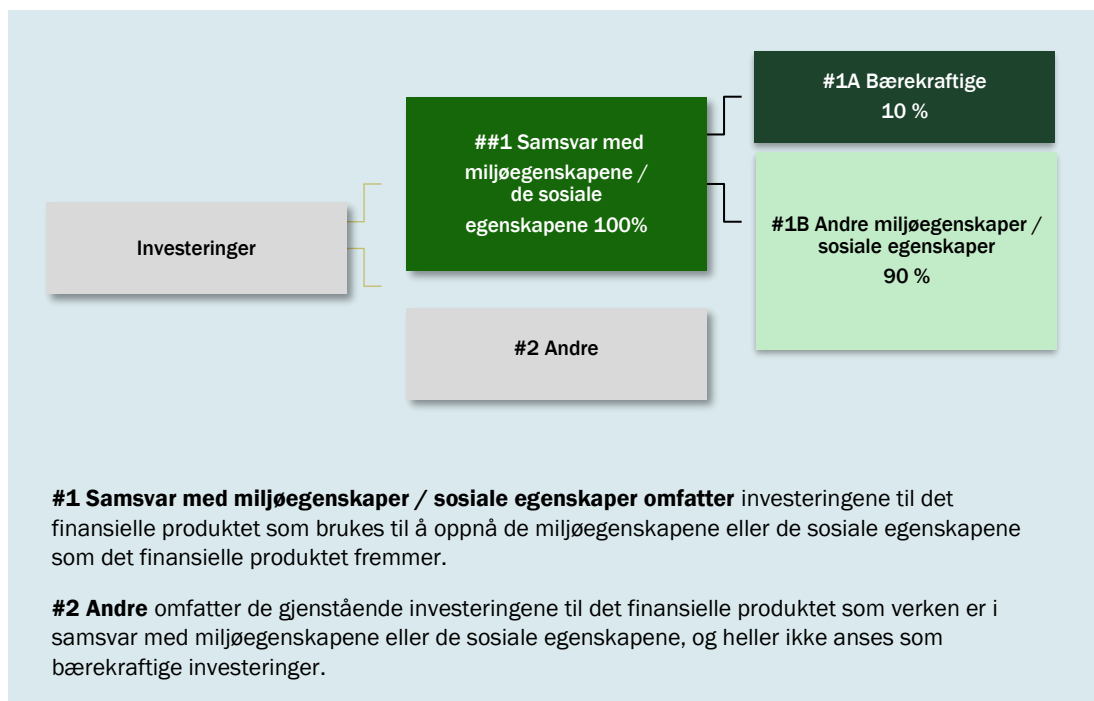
Investeringer

##1 Samsvar med miljøegenskapene / de sosiale egenskapene 100%

#2 Andre

#1A Bærekraftige 10 %

#1B Andre miljøegenskaper / sosiale egenskaper 90 %

**#1 Samsvar med miljøegenskaper / sosiale egenskaper omfatter** investeringene til det finansielle produktet som brukes til å oppnå de miljøegenskapene eller de sosiale egenskapene som det finansielle produktet fremmer.

**#2 Andre** omfatter de gjenstående investeringene til det finansielle produktet som verken er i samsvar med miljøegenskapene eller de sosiale egenskapene, og heller ikke anses som bærekraftige investeringer.